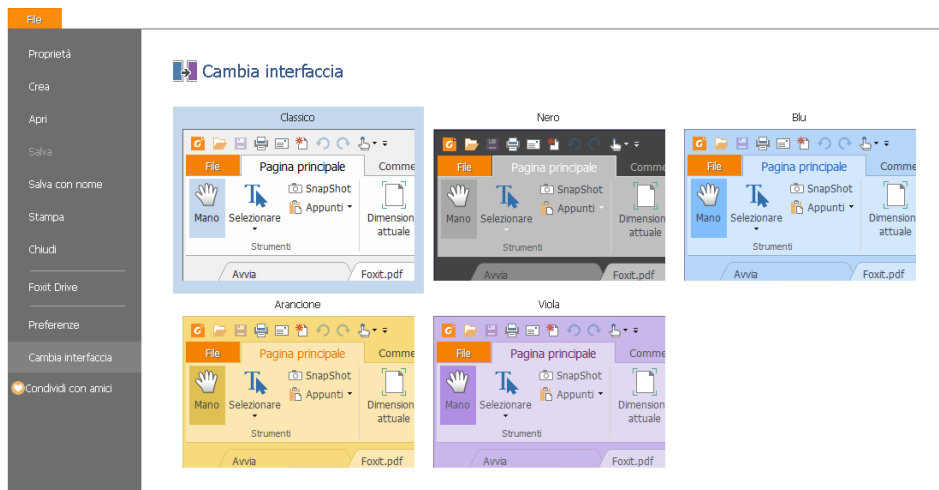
File

Proprietà
Crea
Apri
Salva
Salva con nome
Stampa
Chiudi
Foxit Drive
Preferenze
Cambia interfaccia
Condividi con amici

Cambia interfaccia

Classico
File | Pagina principale | Comme
Mano
Selezionare
SnapShot
Appunti
Dimension attuale
Strumenti
Avvia
Foxit.pdf

Nero
File | Pagina principale | Comme
Mano
Selezionare
SnapShot
Appunti
Dimension attuale
Strumenti
Avvia
Foxit.pdf

Blu
File | Pagina principale | Comme
Mano
Selezionare
SnapShot
Appunti
Dimension attuale
Strumenti
Avvia
Foxit.pdf

Arancione
File | Pagina principale | Comme
Mano
Selezionare
SnapShot
Appunti
Dimension attuale
Strumenti
Avvia
Foxit.pdf

Viola
File | Pagina principale | Comme
Mano
Selezionare
SnapShot
Appunti
Dimension attuale
Strumenti
Avvia
Foxit.pdf